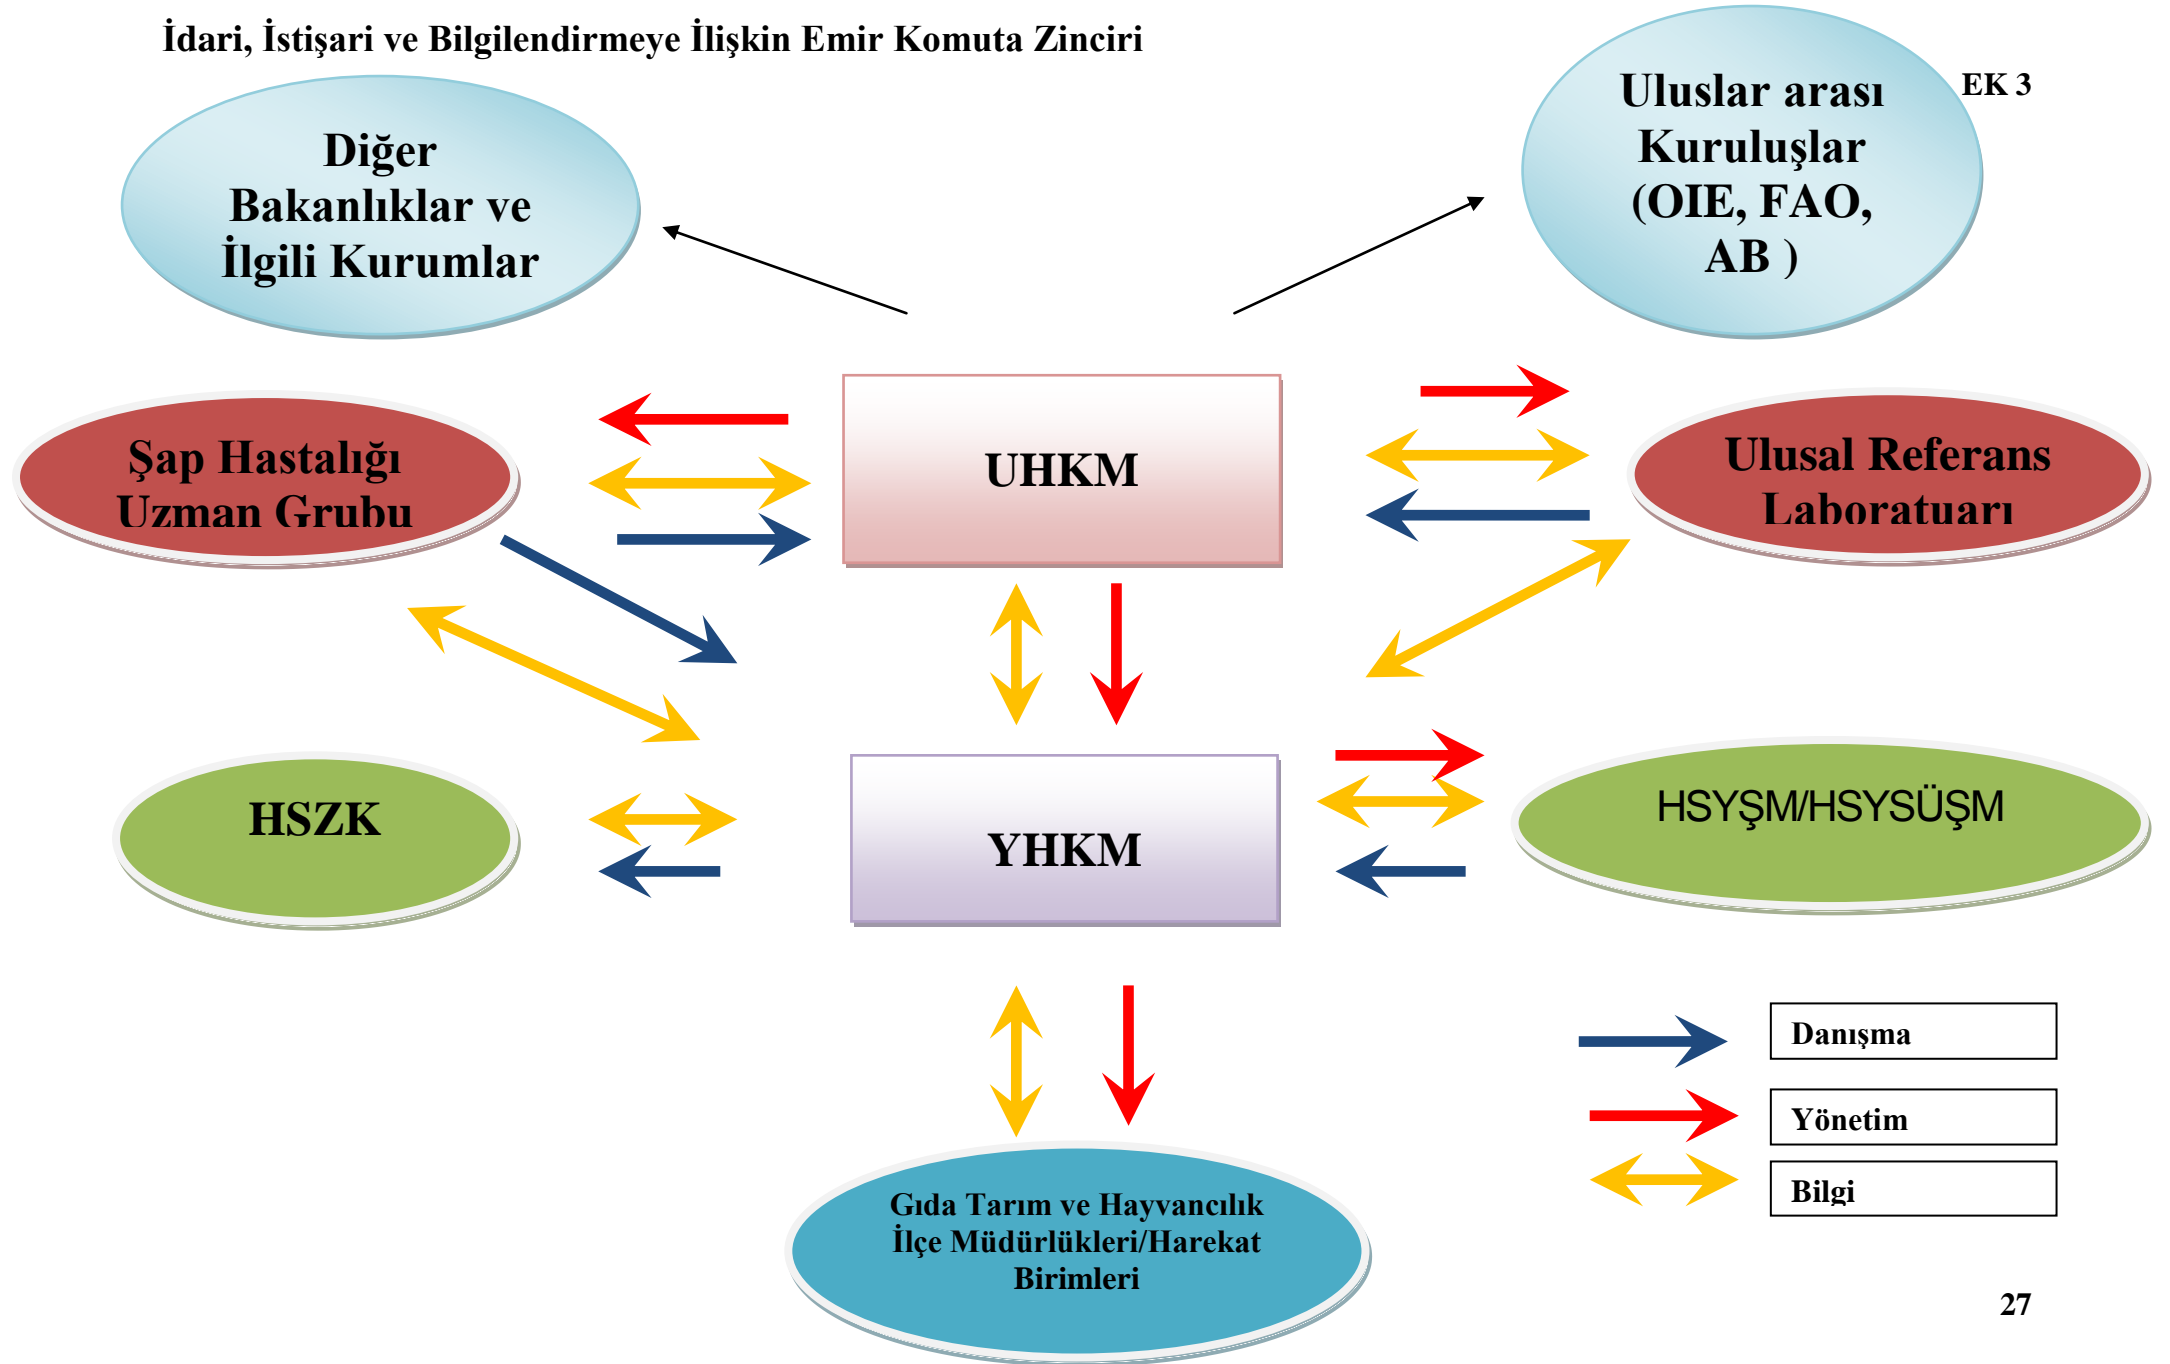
İdari, İstişari ve Bilgilendirmeye İlişkin Emir Komuta Zinciri

EK 3

Diğer Bakanlıklar ve İlgili Kurumlar

Uluslar arası Kuruluşlar (OIE, FAO, AB )

Şap Hastalığı Uzman Grubu

UHKM

Ulusal Referans Laboratuarı

HSZK

YHKM

HSYŞM/HSYSÜŞM

Gıda Tarım ve Hayvancılık İlçe Müdürlükleri/Harekat Birimleri

Danışma

Yönetim

Bilgi

27